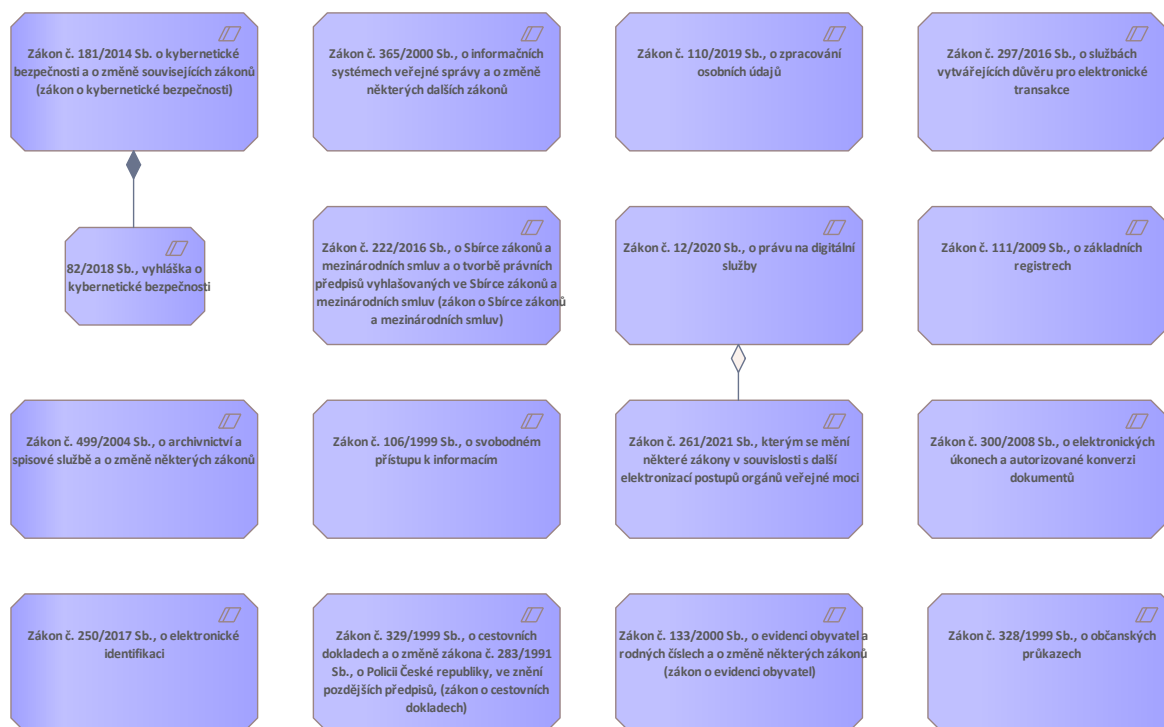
Zákon č. 181/2014 Sb., o kybernetické bezpečnosti a o změně souvisejících zákonů (zákon o kybernetické bezpečnosti)

Zákon č. 365/2000 Sb., o informačních systémech veřejné správy a o změně některých dalších zákonů

Zákon č. 110/2019 Sb., o zpracování osobních údajů

Zákon č. 297/2016 Sb., o službách vytvářejících důvěru pro elektronické transakce

82/2018 Sb., vyhláška o kybernetické bezpečnosti

Zákon č. 222/2016 Sb., o Sbírce zákonů a mezinárodních smluv a o tvorbě právních předpisů vyhlašovaných ve Sbírce zákonů a mezinárodních smluv (zákon o Sbírce zákonů a mezinárodních smluv)

Zákon č. 12/2020 Sb., o právu na digitální služby

Zákon č. 111/2009 Sb., o základních registrech

Zákon č. 499/2004 Sb., o archivnictví a spisové službě a o změně některých zákonů

Zákon č. 106/1999 Sb., o svobodném přístupu k informacím

Zákon č. 261/2021 Sb., kterým se mění některé zákony v souvislosti s další elektronizací postupů orgánů veřejné moci

Zákon č. 300/2008 Sb., o elektronických úkonech a autorizované konverzi dokumentů

Zákon č. 250/2017 Sb., o elektronické identifikaci

Zákon č. 329/1999 Sb., o cestovních dokladech a o změně zákona č. 283/1991 Sb., o Policii České republiky, ve znění pozdějších předpisů, (zákon o cestovních dokladech)

Zákon č. 133/2000 Sb., o evidenci obyvatel a rodných číslech a o změně některých zákonů (zákon o evidenci obyvatel)

Zákon č. 328/1999 Sb., o občanských průkazech